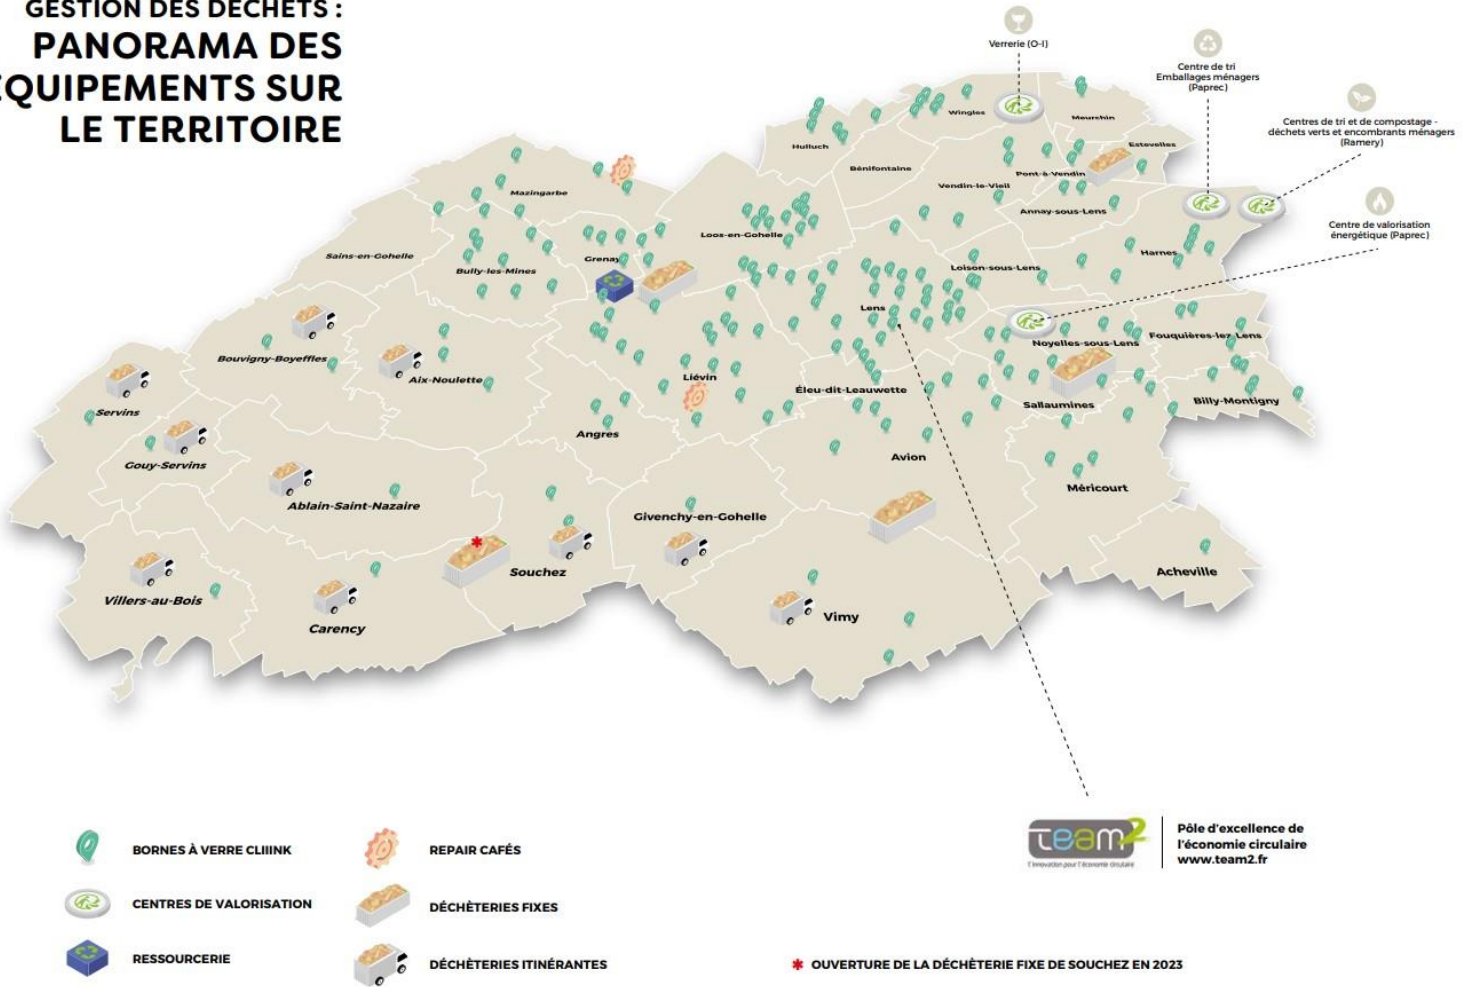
GESTION DES DÉCHETS :
PANORAMA DES
ÉQUIPEMENTS SUR
LE TERRITOIRE

Verrerie (O-I)

Centre de tri
Emballages ménagers
(Paprec)

Centres de tri et de compostage - déchets verts et encombrants ménagers (Ramery)

Centre de valorisation énergétique (Paprec)

Hulluch
Wingles
Meurchin
Estevelles
Bénifontaine
Pont-à-Vendin
Vendin-le-Vieil
Annay-sous-Lens
Mazingarbe
Loos-en-Gohelle
Harnes
Sains-en-Gohelle
Grenay
Bully-les-Mines
Loison-sous-Lens
Lens
Noyelles-sous-Lens
Fouquières-lez-Lens
Bouvigny-Boyeffles
Aix-Noulette
Liévin
Éleu-dit-Leauwette
Sallaumines
Billy-Montigny
Servins
Angres
Gouy-Servins
Avion
Méricourt
Ablain-Saint-Nazaire
Givenchy-en-Gohelle
Souchez
Acheville
Villers-au-Bois
Carency
Vimy

BORNES À VERRE CLIIINK
CENTRES DE VALORISATION
RESSOURCERIE
REPAIR CAFÉS
DÉCHÈTERIES FIXES
DÉCHÈTERIES ITINÉRANTES

team2
L'innovation pour l'économie circulaire
Pôle d'excellence de l'économie circulaire
www.team2.fr

* OUVERTURE DE LA DÉCHÈTERIE FIXE DE SOUCHEZ EN 2023